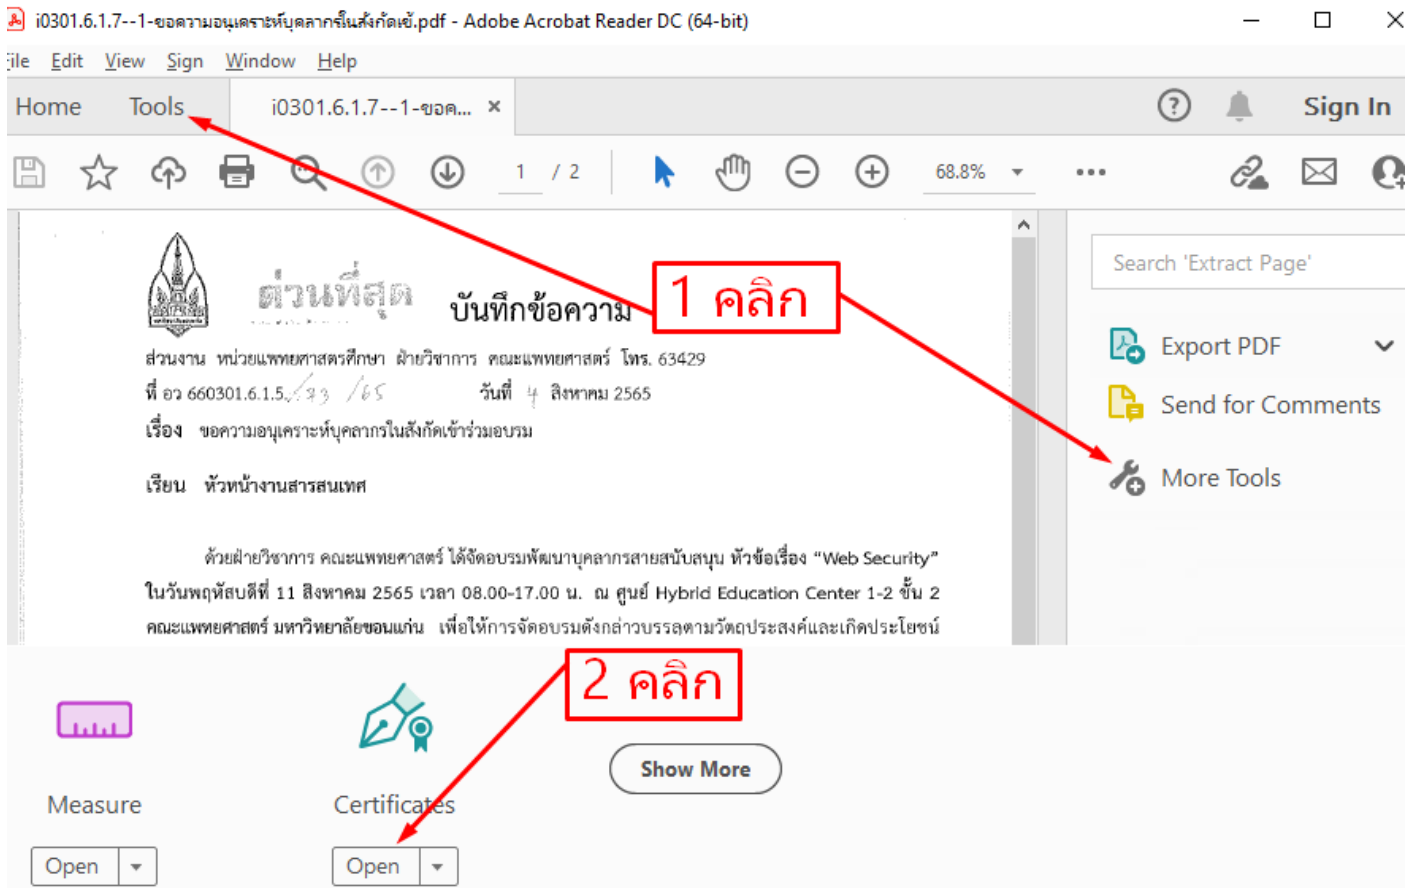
i0301.6.1.7--1-ขอความอนุเคราะห์บุคลากรในสังกัดเข้.pdf - Adobe Acrobat Reader DC (64-bit)

ile Edit View Sign Window Help

Home Tools i0301.6.1.7--1-ขอค... × Sign In

1 / 2 68.8%

ด่วนที่สุด บันทึกข้อความ

1 คลิก

ส่วนงาน หน่วยแพทยศาสตรศึกษา ฝ่ายวิชาการ คณะแพทยศาสตร์ โทร. 63429
ที่ อว 660301.6.1.5./33 /65 วันที่ 4 สิงหาคม 2565
เรื่อง ขอความอนุเคราะห์บุคลากรในสังกัดเข้าร่วมอบรม

เรียน หัวหน้างานสารสนเทศ

ด้วยฝ่ายวิชาการ คณะแพทยศาสตร์ ได้จัดอบรมพัฒนาบุคลากรสายสนับสนุน หัวข้อเรื่อง "Web Security" ในวันพฤหัสบดีที่ 11 สิงหาคม 2565 เวลา 08.00-17.00 น. ณ ศูนย์ Hybrid Education Center 1-2 ชั้น 2 คณะแพทยศาสตร์ มหาวิทยาลัยขอนแก่น เพื่อให้การจัดอบรมดังกล่าวบรรลุตามวัตถุประสงค์และเกิดประโยชน์

Search 'Extract Page'

Export PDF

Send for Comments

More Tools

2 คลิก

Measure

Open

Certificates

Open

Show More